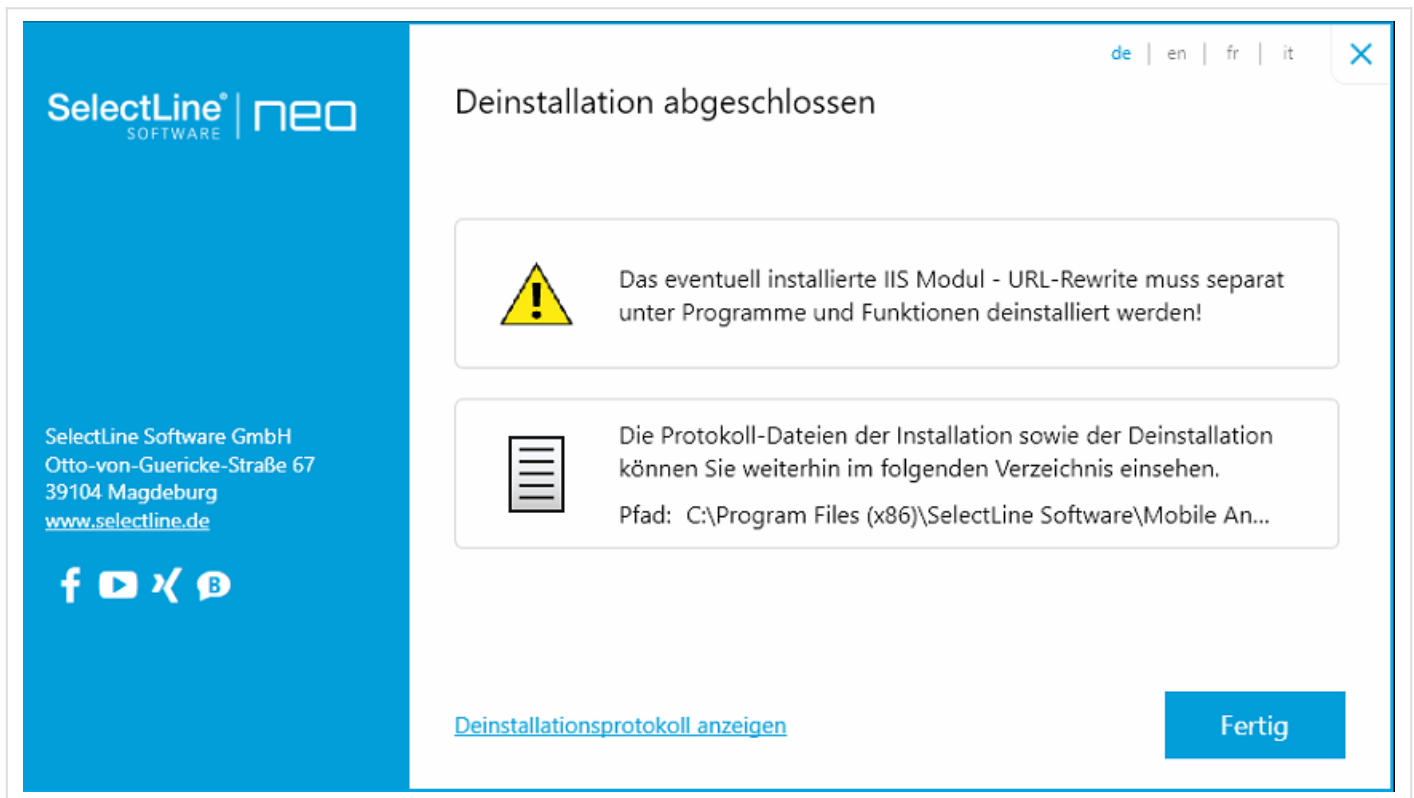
SelectLine® SOFTWARE | neo

SelectLine Software GmbH
Otto-von-Guericke-Straße 67
39104 Magdeburg
www.selectline.de

de | en | fr | it

Deinstallation abgeschlossen

Das eventuell installierte IIS Modul - URL-Rewrite muss separat unter Programme und Funktionen deinstalliert werden!

Die Protokoll-Dateien der Installation sowie der Deinstallation können Sie weiterhin im folgenden Verzeichnis einsehen.

Pfad: C:\Program Files (x86)\SelectLine Software\Mobile An...

Deinstallationsprotokoll anzeigen

Fertig